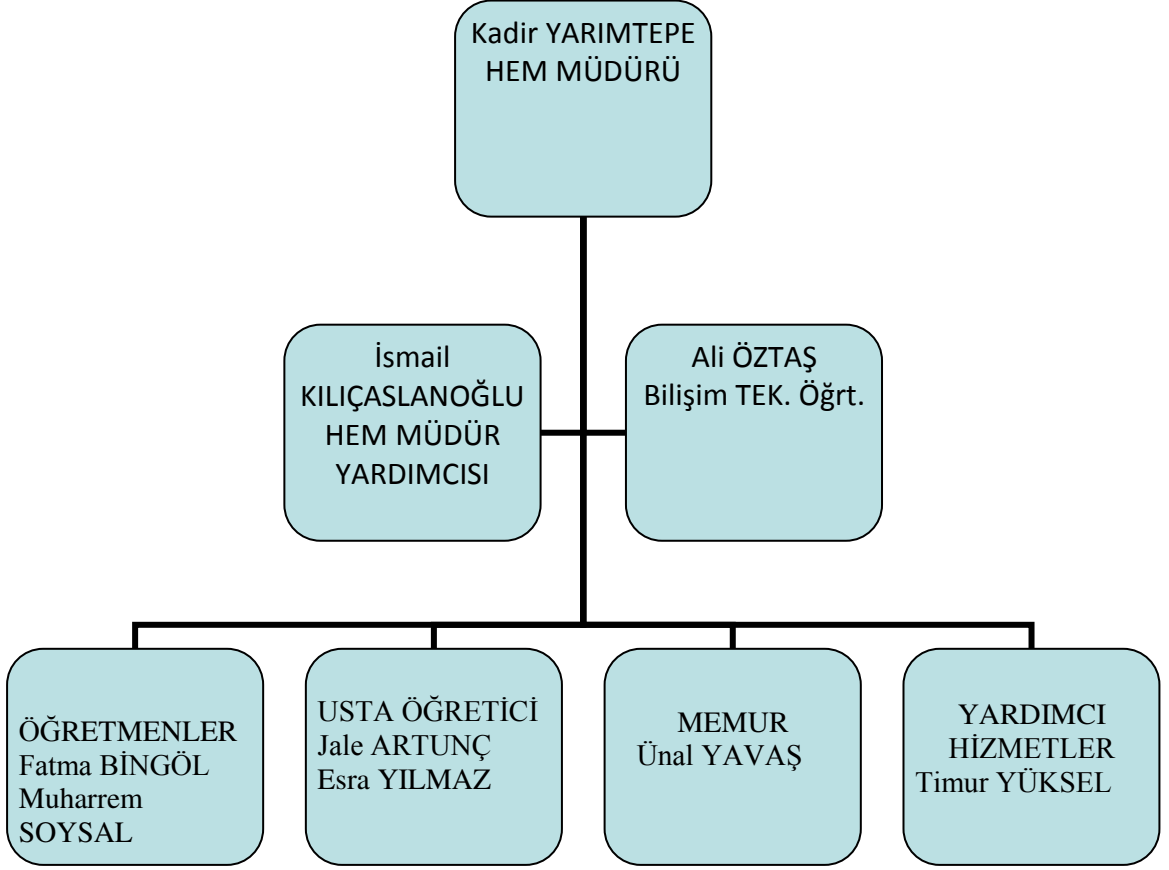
Kadir YARIMTEPE
HEM MÜDÜRÜ

İsmail
KILIÇASLANOĞLU
HEM MÜDÜR
YARDIMCISI

Ali ÖZTAŞ
Bilişim TEK. Öğrt.

ÖĞRETMENLER
Fatma BİNGÖL
Muharrem
SOYSAL

USTA ÖĞRETİCİ
Jale ARTUNÇ
Esra YILMAZ

MEMUR
Ünal YAVAŞ

YARDIMCI
HİZMETLER
Timur YÜKSEL